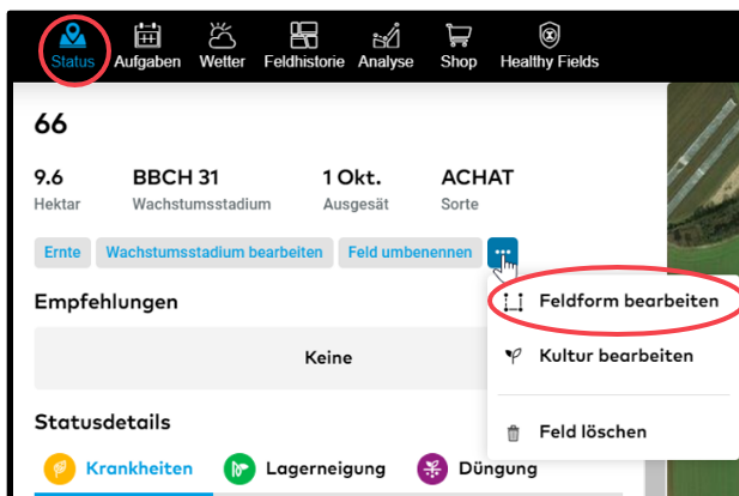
Status Aufgaben Wetter Feldhistorie Analyse Shop Healthy Fields

66

9.6
Hektar

BBCH 31
Wachstumsstadium

1 Okt.
Ausgesät

ACHAT
Sorte

Ernte Wachstumsstadium bearbeiten Feld umbenennen ...

Empfehlungen

Keine

Feldform bearbeiten

Kultur bearbeiten

Feld löschen

Statusdetails

Krankheiten Lagerneigung Düngung